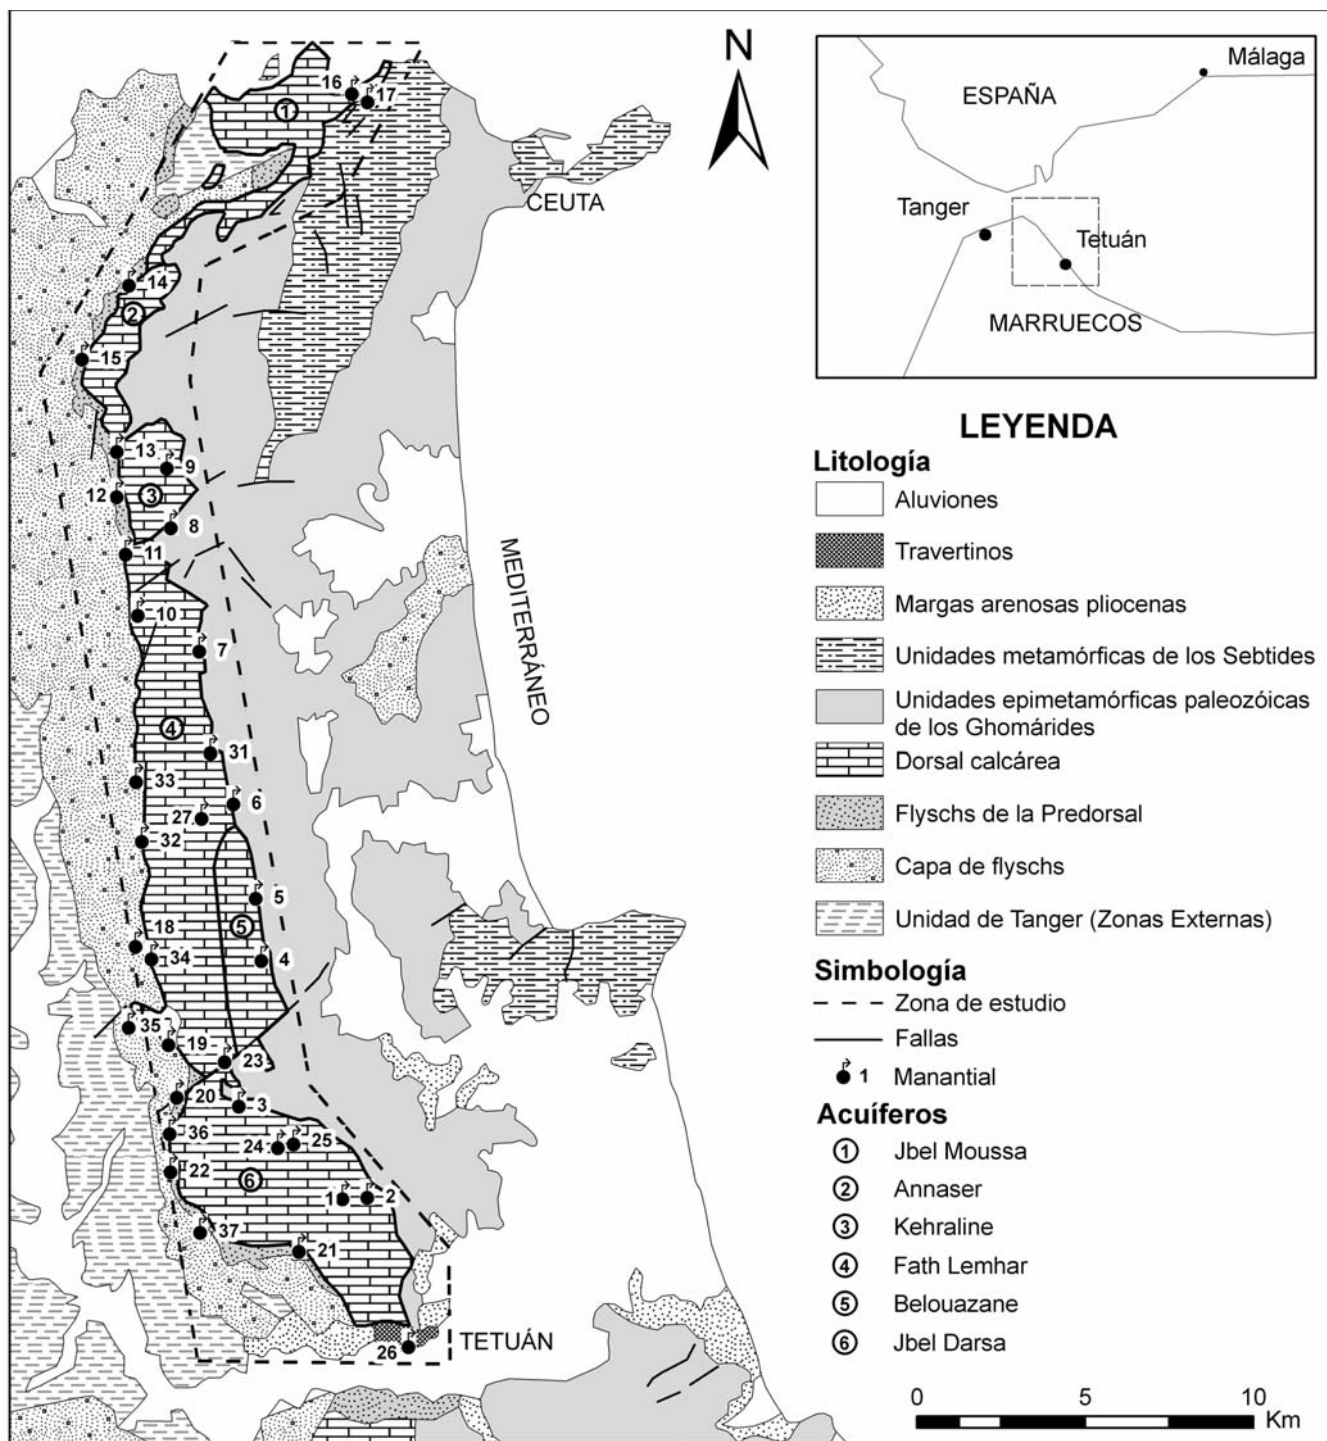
N

16 17
1
CEUTA
14
2
15
13
9
12
3
8
11
10
7
4
31
33
6
27
32
5
5
18
34
4
35
19
23
20
3
36
24 25
22
6
1 2
37
21
26
TETUÁN

MEDITERRÁNEO

Málaga
ESPAÑA
Tanger
Tetuán
MARRUECOS

LEYENDA
Litología
Aluviones
Travertinos
Margas arenosas pliocenas
Unidades metamórficas de los Sebtides
Unidades epimetamórficas paleozóicas de los Ghomárides
Dorsal calcárea
Flyschs de la Predorsal
Capa de flyschs
Unidad de Tanger (Zonas Externas)
Simbología
Zona de estudio
Fallas
1 Manantial
Acuíferos
① Jbel Moussa
② Annaser
③ Kehraline
④ Fath Lemhar
⑤ Belouazane
⑥ Jbel Darsa

0 5 10
Km